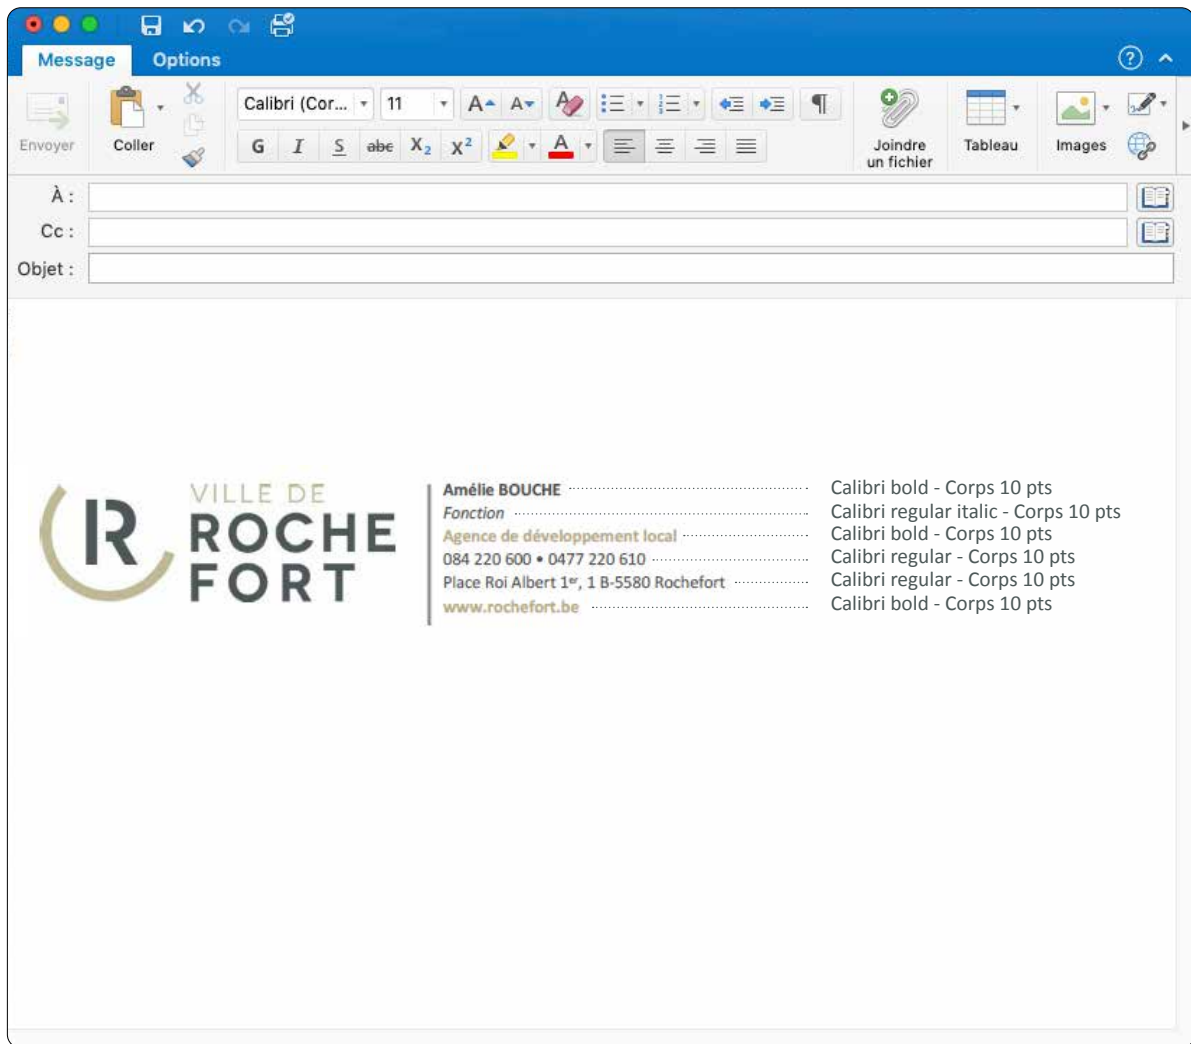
Message Options

Envoyer Coller Calibri (Cor... 11 A A G I S abc $X_2$ $X^2$ A ¶ Joindre un fichier Tableau Images

À :
Cc :
Objet :

VILLE DE
R ROCHE FORT

Amélie BOUCHE
Fonction
Agence de développement local
084 220 600 • 0477 220 610
Place Roi Albert 1er, 1 B-5580 Rochefort
www.rochefort.be

Calibri bold - Corps 10 pts
Calibri regular italic - Corps 10 pts
Calibri bold - Corps 10 pts
Calibri regular - Corps 10 pts
Calibri regular - Corps 10 pts
Calibri bold - Corps 10 pts